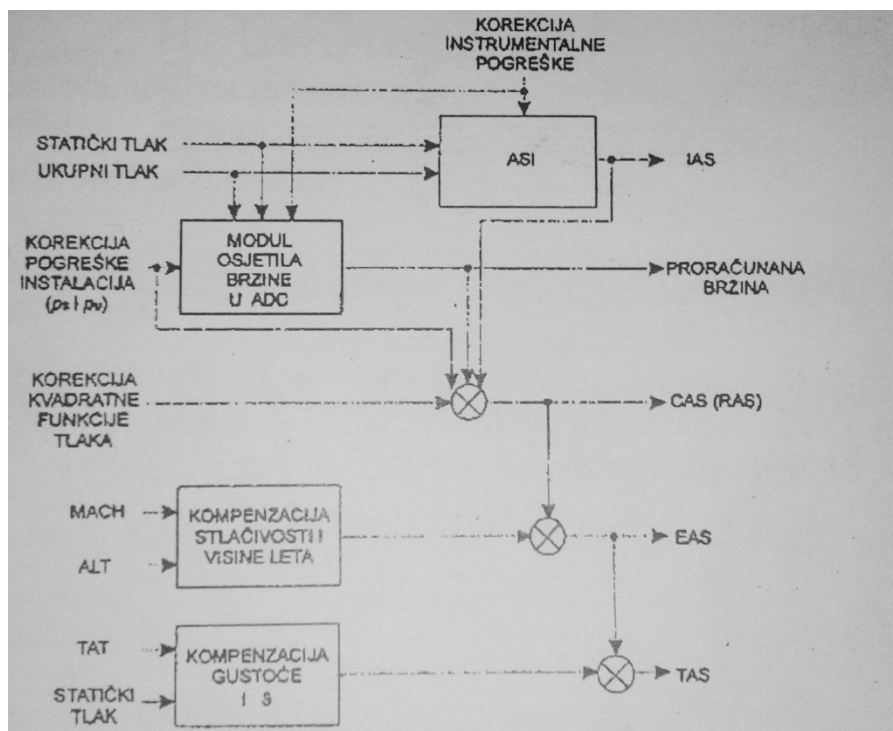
KOREKCIJA INSTRUMENTALNE POGREŠKE

STATIČKI TLAK

UKUPNI TLAK

ASI

IAS

KOREKCIJA POGREŠKE INSTALACIJA ($p_s$ i $p_d$)

MODUL OSJETILA BRZINE U ADC

PRORAČUNANA BRZINA

KOREKCIJA KVADRATNE FUNKCIJE TLAKA

CAS (RAS)

MACH

ALT

KOMPENZACIJA STLAČIVOSTI I VISINE LETA

EAS

TAT

STATIČKI TLAK

KOMPENZACIJA GUSTOĆE 1 3

TAS